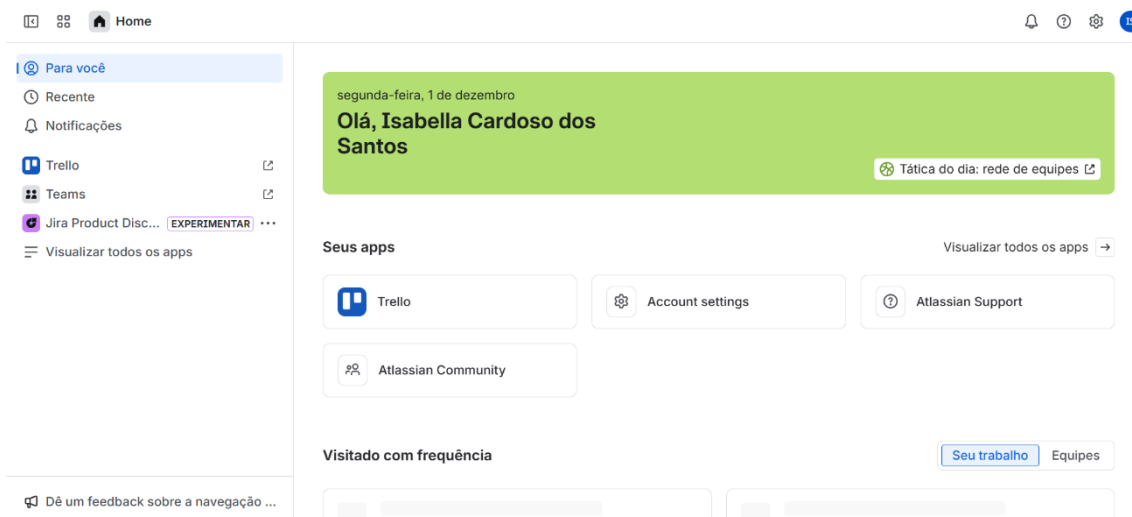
Home

Para você
Recente
Notificações
Trello
Teams
Jira Product Disc... EXPERIMENTAR ···
Visualizar todos os apps

Dê um feedback sobre a navegação ...

segunda-feira, 1 de dezembro
Olá, Isabella Cardoso dos Santos
Tática do dia: rede de equipes

Seus apps
Visualizar todos os apps →
Trello
Account settings
Atlassian Support
Atlassian Community

Visitado com frequência
Seu trabalho
Equipes